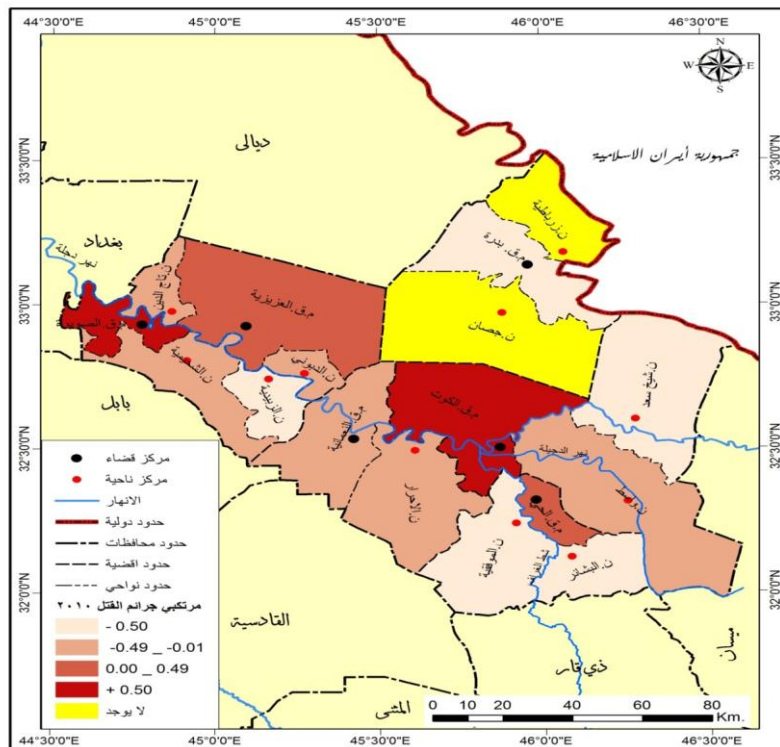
44°30'0"E
45°0'0"E
45°30'0"E
46°0'0"E
46°30'0"E

N
W E
S

33°30'0"N
33°0'0"N
32°30'0"N
32°0'0"N

ديالى
جمهورية أيران الاسلامية
بغداد
نهر دجلة
ن. زرباطية
مرق. بدرة
ن. جصان
مرق العزيزية
مرق الصويرة
ن. الشحيمية
ن. الزبيدية
ن. الدبوني
مرق الكوت
ن. شيخ سعد
نهر الدجلة
ن. الاحرار
مرق الحي
ن. الموفقية
ن. البشائر
بابل
القادسية
ذي قار
ميسان
المثنى

مركز قضاء
مركز ناحية
الانهار
حدود دولية
حدود محافظات
حدود اقضية
حدود نواحي
مرتكبي جرائم القتل ٢٠١٠
- 0.50
-0.49 _ -0.01
0.00 _ 0.49
+ 0.50
لا يوجد

0 10 20 40 60 80 Km.